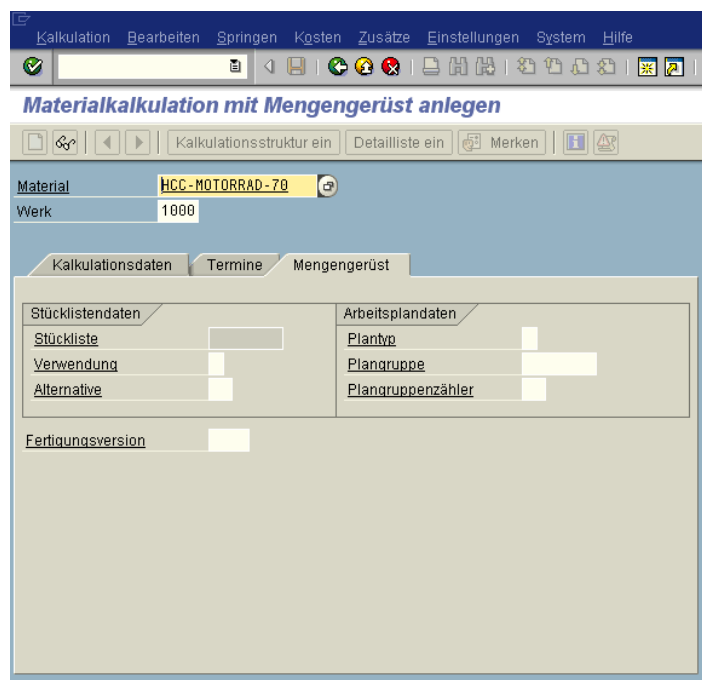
Kalkulation Bearbeiten Springen Kosten Zusätze Einstellungen System Hilfe

Materialkalkulation mit Mengengerüst anlegen

Kalkulationsstruktur ein Detailliste ein Merken

Material HCC-MOTORRAD-70
Werk 1000

Kalkulationsdaten Termine Mengengerüst

Stücklistendaten
Stückliste
Verwendung
Alternative

Arbeitsplandaten
Plantyp
Plangruppe
Plangruppenzähler

Fertigungsversion